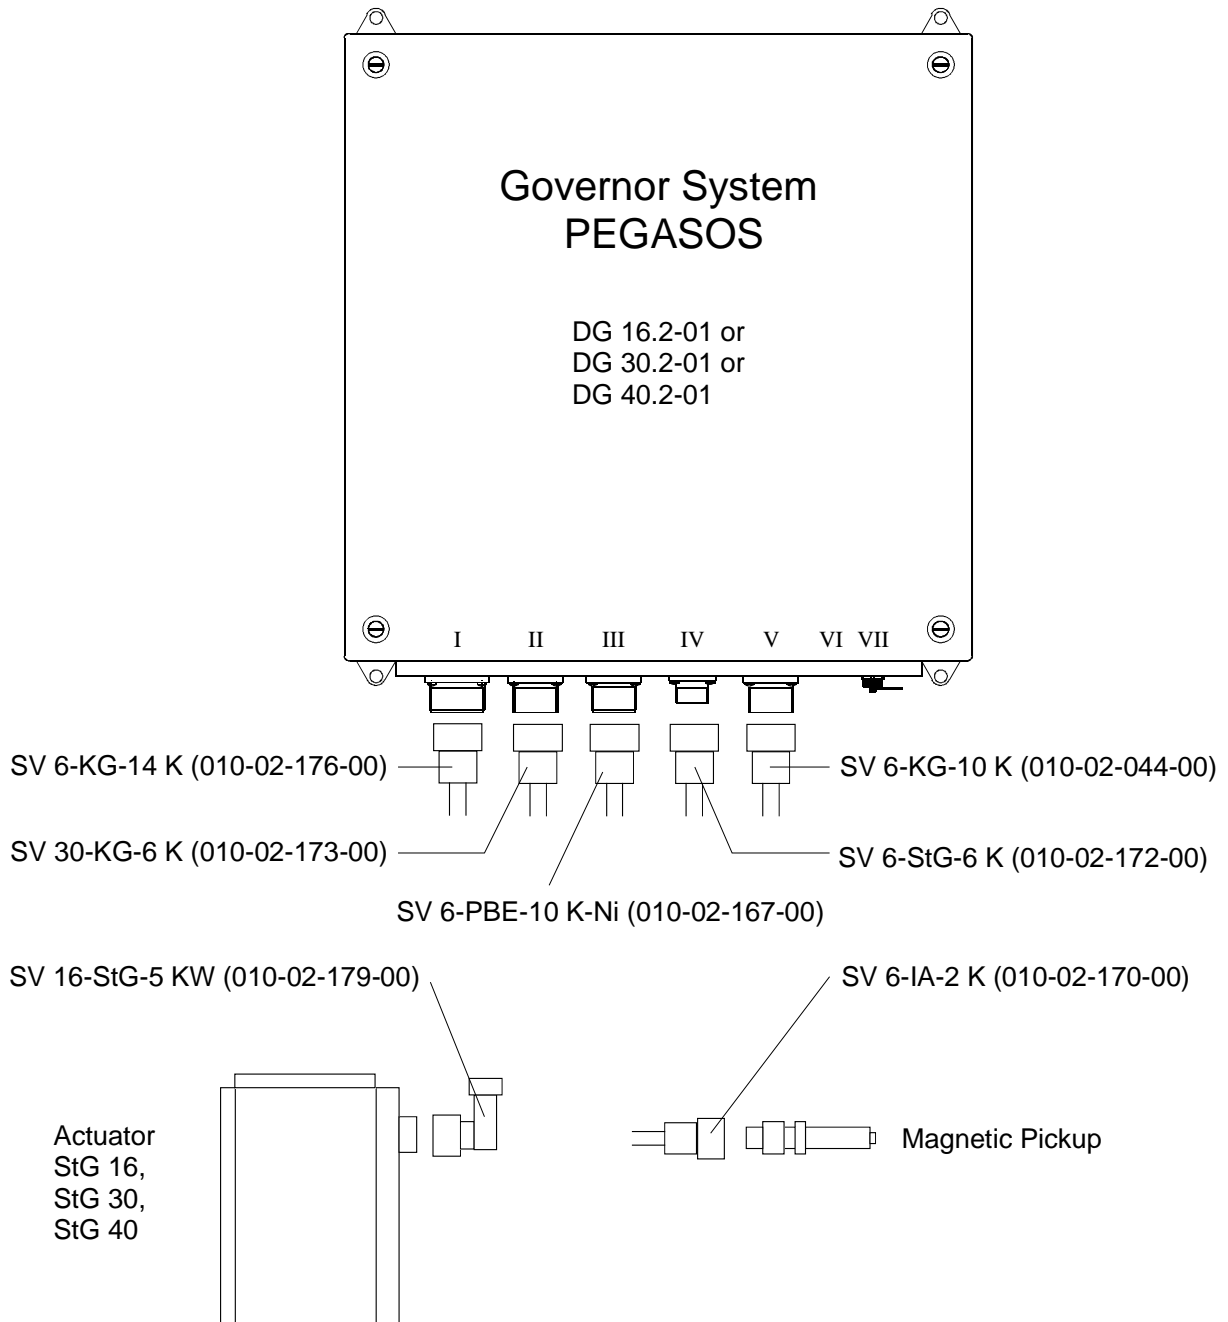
Governor System
PEGASOS

DG 16.2-01 or
DG 30.2-01 or
DG 40.2-01

I II III IV V VI VII

SV 6-KG-14 K (010-02-176-00)

SV 6-KG-10 K (010-02-044-00)

SV 30-KG-6 K (010-02-173-00)

SV 6-StG-6 K (010-02-172-00)

SV 6-PBE-10 K-Ni (010-02-167-00)

SV 16-StG-5 KW (010-02-179-00)

SV 6-IA-2 K (010-02-170-00)

Actuator
StG 16,
StG 30,
StG 40

Magnetic Pickup